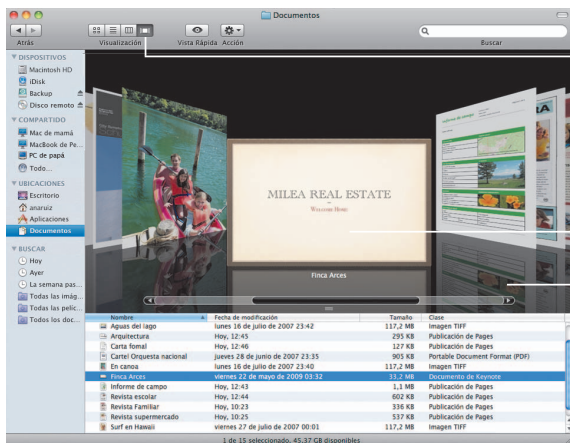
Documentos

Atrás

Visualización

Vista Rápida

Acción

Buscar

▼ DISPOSITIVOS
Macintosh HD
iDisk
Backup
Disco remoto

▼ COMPARTIDO
Mac de mamá
MacBook de Pe...
PC de papá
Todo...

▼ UBICACIONES
Escritorio
anaruiz
Aplicaciones
Documentos

▼ BUSCAR
Hoy
Ayer
La semana pas...
Todas las imág...
Todas las pelíc...
Todos los doc...

MILEA REAL ESTATE
Welcome Home

Finca Arces

| Nombre | Fecha de modificación | Tamaño | Clase |
|---|---|---|---|
| Aguas del lago | lunes 16 de julio de 2007 23:42 | 117,2 MB | Imagen TIFF |
| Arquitectura | Hoy, 12:45 | 295 KB | Publicación de Pages |
| Carta fomal | Hoy, 12:46 | 127 KB | Publicación de Pages |
| Cartel Orquesta nacional | jueves 28 de junio de 2007 23:35 | 905 KB | Portable Document Format (PDF) |
| En canoa | lunes 16 de julio de 2007 23:40 | 117,2 MB | Imagen TIFF |
| Finca Arces | viernes 22 de mayo de 2009 03:32 | 33,2 MB | Documento de Keynote |
| Informe de campo | Hoy, 12:43 | 1,1 MB | Publicación de Pages |
| Revista escolar | Hoy, 12:44 | 602 KB | Publicación de Pages |
| Revista Familiar | Hoy, 10:23 | 336 KB | Publicación de Pages |
| Revista supermercado | Hoy, 10:25 | 537 KB | Publicación de Pages |
| Surf en Hawaii | viernes 27 de julio de 2007 00:01 | 117,2 MB | Imagen TIFF |

1 de 15 seleccionado, 45,37 GB disponibles